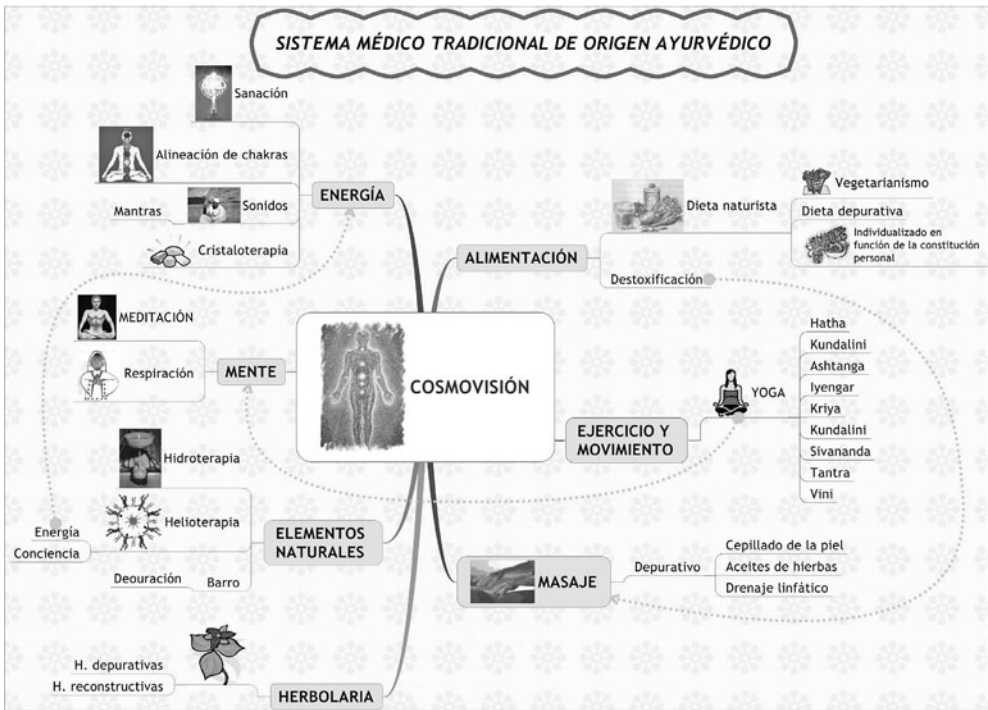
SISTEMA MÉDICO TRADICIONAL DE ORIGEN AYURVÉDICO

COSMOVISIÓN

ENERGÍA

Sanación

Alineación de chakras

Mantras

Sonidos

Cristaloterapia

ALIMENTACIÓN

Dieta naturista

Vegetarianismo

Dieta depurativa

Individualizado en función de la constitución personal

Destoxificación

MENTE

MEDITACIÓN

Respiración

EJERCICIO Y MOVIMIENTO

YOGA

Hatha

Kundalini

Ashtanga

Iyengar

Kriya

Kundalini

Sivananda

Tantra

Vini

ELEMENTOS NATURALES

Hidroterapia

Helioterapia

Energía

Conciencia

Deouración

Barro

MASAJE

Depurativo

Cepillado de la piel

Aceites de hierbas

Drenaje linfático

HERBOLARIA

H. depurativas

H. reconstructivas